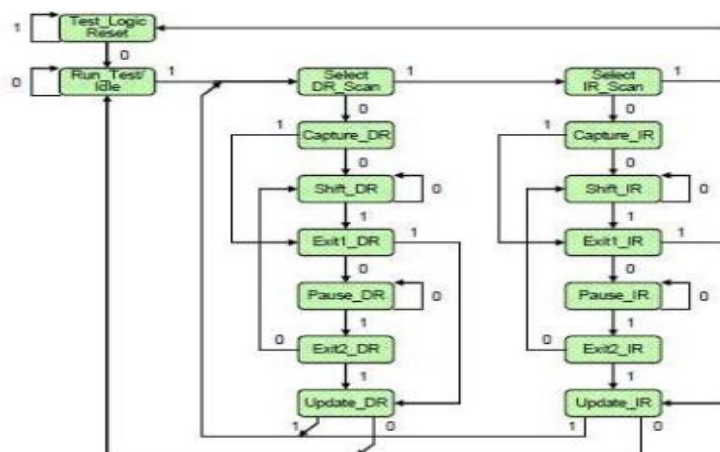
1 Test_Logic Reset

0

0 Run_Test/ Idle 1

Select DR_Scan 1

0

1 Capture_DR

0

Shift_DR 0

1

Exit1_DR 1

0

Pause_DR 0

1

0 Exit2_DR

1

Update_DR

1 0

Select IR_Scan 1

0

1 Capture_IR

0

Shift_IR 0

1

Exit1_IR 1

0

Pause_IR 0

1

0 Exit2_IR

1

Update_IR

1 0